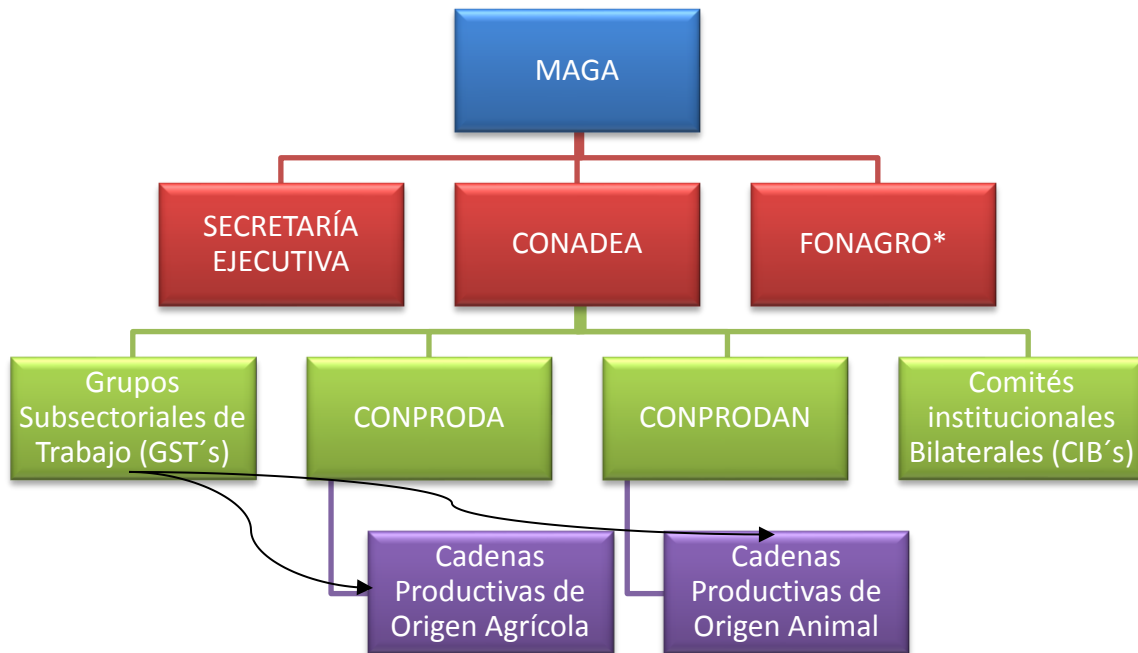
MAGA

SECRETARÍA EJECUTIVA

CONADEA

FONAGRO*

Grupos Subsectoriales de Trabajo (GST´s)

CONPRODA

CONPRODAN

Comités institucionales Bilaterales (CIB´s)

Cadenas Productivas de Origen Agrícola

Cadenas Productivas de Origen Animal